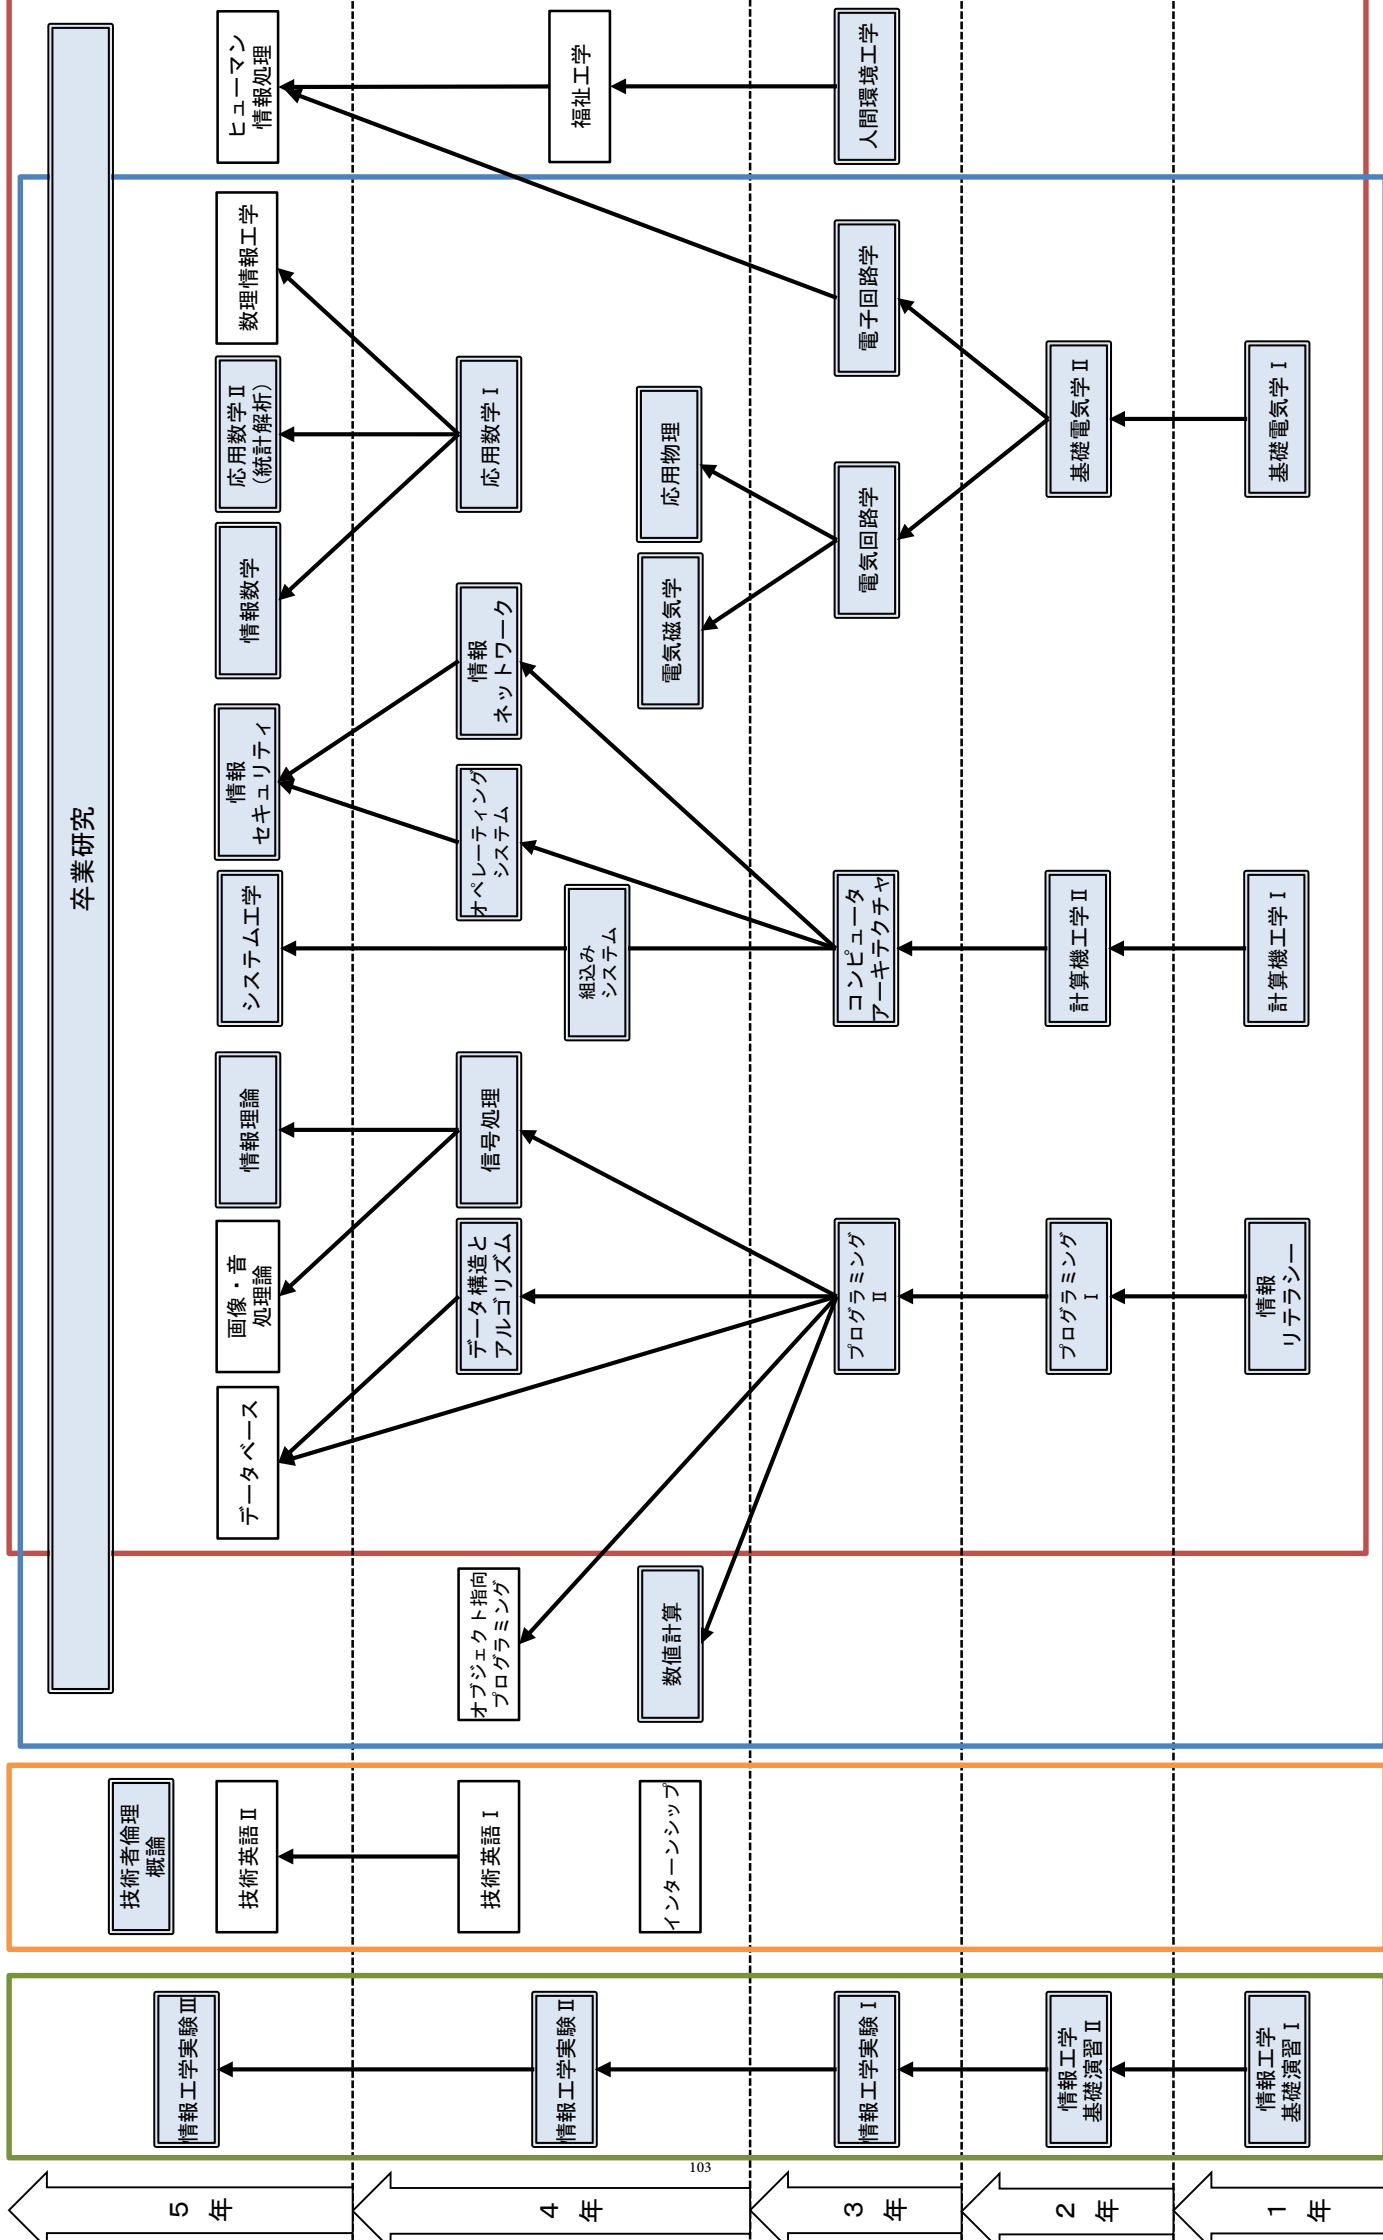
卒業研究

ヒューマン情報処理
福祉工学
人間環境工学

数理情報工学
応用数学Ⅱ（統計解析）
情報数学
応用数学Ⅰ
電子回路学
応用物理
電気磁気学
電気回路学
基礎電気学Ⅱ
基礎電気学Ⅰ

情報セキュリティ
情報ネットワーク
オペレーティングシステム
システム工学
組込みシステム
コンピュータアーキテクチャ
計算機工学Ⅱ
計算機工学Ⅰ

情報理論
信号処理
画像・音処理論
データ構造とアルゴリズム
データベース
プログラミングⅡ
プログラミングⅠ
情報リテラシー
オブジェクト指向プログラミング
数値計算

技術者倫理概論
技術英語Ⅱ
技術英語Ⅰ
インターンシップ

情報工学実験Ⅲ
情報工学実験Ⅱ
情報工学実験Ⅰ
情報工学基礎演習Ⅱ
情報工学基礎演習Ⅰ

103

5 年
4 年
3 年
2 年
1 年